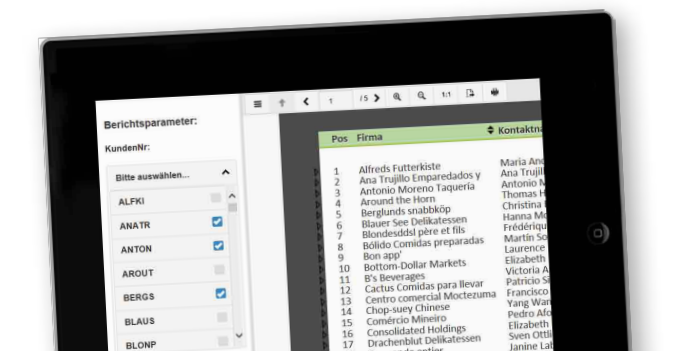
Berichtsparameter:

KundenNr:

Bitte auswählen...

ALFKI
ANATR
ANTON
AROUT
BERGS
BLAUS
BLONP

1 /5

1:1

| Pos | Firma | Kontaktna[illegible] |
|---|---|---|
| 1 | Alfreds Futterkiste | Maria And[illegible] |
| 2 | Ana Trujillo Emparedados y | Ana Trujill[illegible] |
| 3 | Antonio Moreno Taquería | Antonio M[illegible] |
| 4 | Around the Horn | Thomas H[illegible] |
| 5 | Berglunds snabbköp | Christina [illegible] |
| 6 | Blauer See Delikatessen | Hanna Mo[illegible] |
| 7 | Blondesddsl père et fils | Frédériqu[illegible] |
| 8 | Bólido Comidas preparadas | Martín So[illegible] |
| 9 | Bon app' | Laurence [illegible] |
| 10 | Bottom-Dollar Markets | Elizabeth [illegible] |
| 11 | B's Beverages | Victoria A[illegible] |
| 12 | Cactus Comidas para llevar | Patricio S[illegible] |
| 13 | Centro comercial Moctezuma | Francisco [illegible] |
| 14 | Chop-suey Chinese | Yang Wan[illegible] |
| 15 | Comércio Mineiro | Pedro Afo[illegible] |
| 16 | Consolidated Holdings | Elizabeth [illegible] |
| 17 | Drachenblut Delikatessen | Sven Ottli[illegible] |
| | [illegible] | Janine La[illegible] |